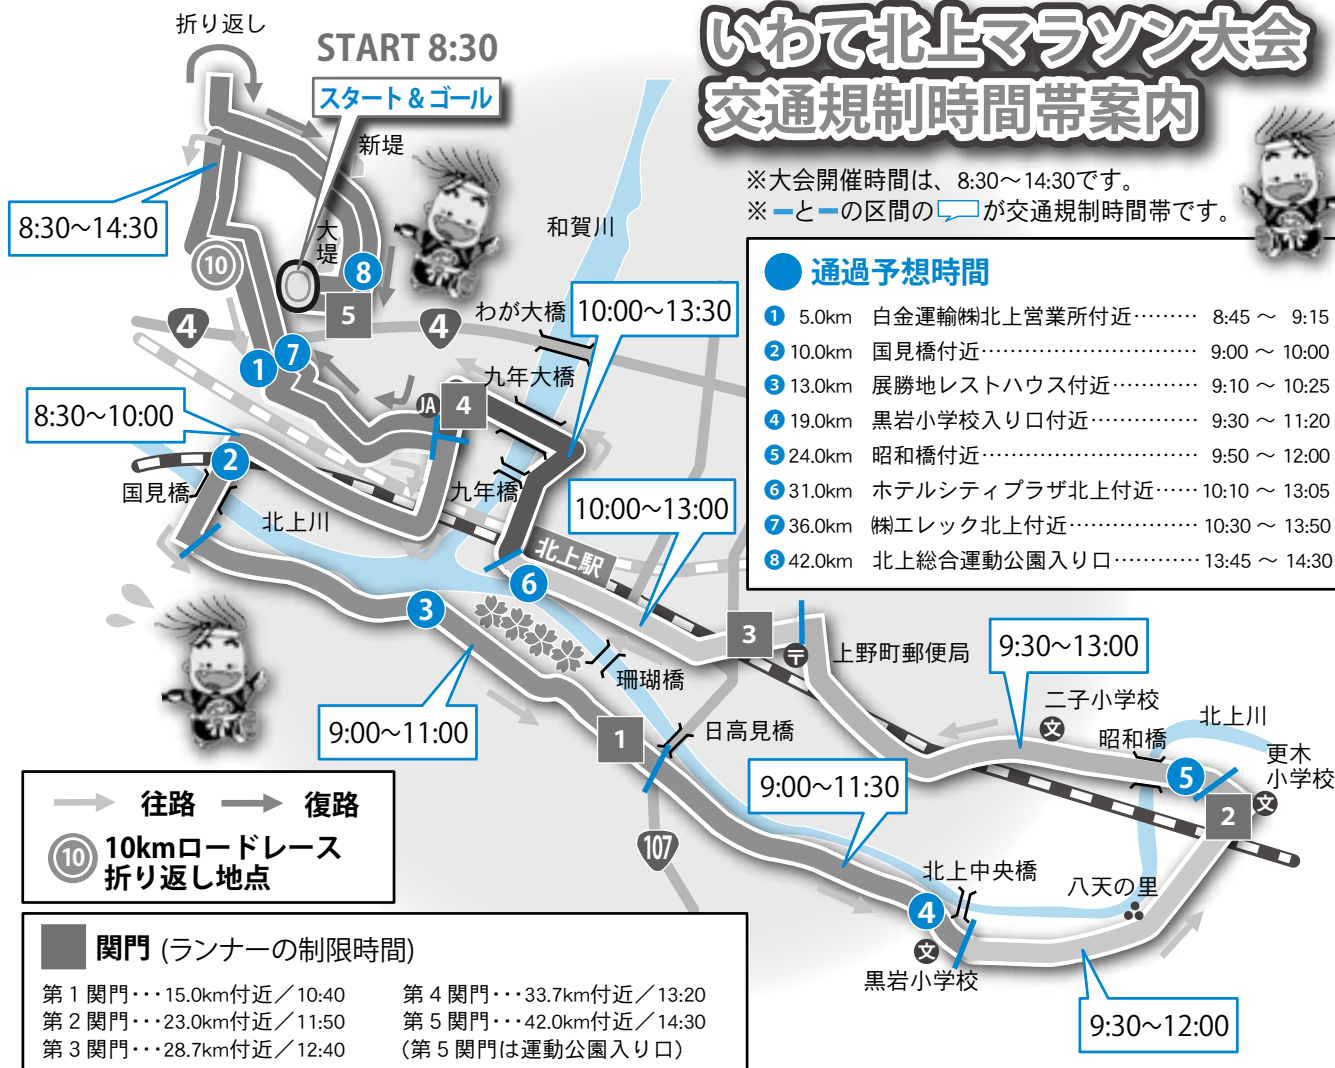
いわて北上マラソン大会
交通規制時間帯案内

※大会開催時間は、8:30～14:30です。
※ーとーの区間のが交通規制時間帯です。

通過予想時間

| | | | |
|---|---|---|---|
| 1 | 5.0km | 白金運輸㈱北上営業所付近 | 8:45 ～ 9:15 |
| 2 | 10.0km | 国見橋付近 | 9:00 ～ 10:00 |
| 3 | 13.0km | 展勝地レストハウス付近 | 9:10 ～ 10:25 |
| 4 | 19.0km | 黒岩小学校入り口付近 | 9:30 ～ 11:20 |
| 5 | 24.0km | 昭和橋付近 | 9:50 ～ 12:00 |
| 6 | 31.0km | ホテルシティプラザ北上付近 | 10:10 ～ 13:05 |
| 7 | 36.0km | ㈱エレック北上付近 | 10:30 ～ 13:50 |
| 8 | 42.0km | 北上総合運動公園入り口 | 13:45 ～ 14:30 |

折り返し
START 8:30
スタート＆ゴール
新堤
大堤
8:30～14:30
10
8
5
和賀川
4
4
わが大橋
10:00～13:30
1
7
九年大橋
JA
4
8:30～10:00
2
国見橋
九年橋
北上川
10:00～13:00
北上駅
6
3
3
上野町郵便局
9:30～13:00
珊瑚橋
二子小学校
北上川
昭和橋
更木小学校
9:00～11:00
1
日高見橋
5
2
9:00～11:30
107
北上中央橋
八天の里
4
黒岩小学校
9:30～12:00

往路 復路
10 10kmロードレース折り返し地点

関門 (ランナーの制限時間)
第１関門・・・15.0km付近／10:40
第２関門・・・23.0km付近／11:50
第３関門・・・28.7km付近／12:40
第４関門・・・33.7km付近／13:20
第５関門・・・42.0km付近／14:30
(第５関門は運動公園入り口)